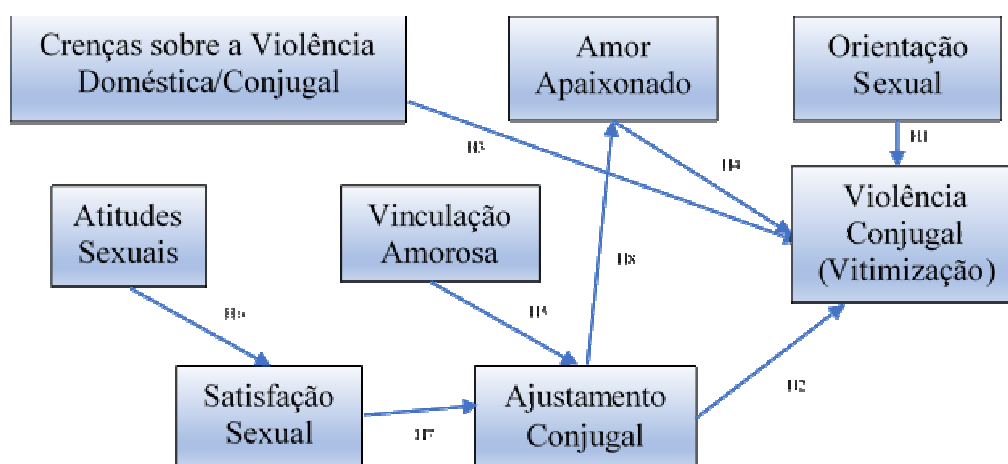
Crenças sobre a Violência Doméstica/Conjugal

Amor Apaixonado

Orientação Sexual

H1

H3

H4

Violência Conjugal (Vitimização)

Atitudes Sexuais

Vinculação Amorosa

H8

H6

H5

Satisfação Sexual

Ajustamento Conjugal

H2

H7